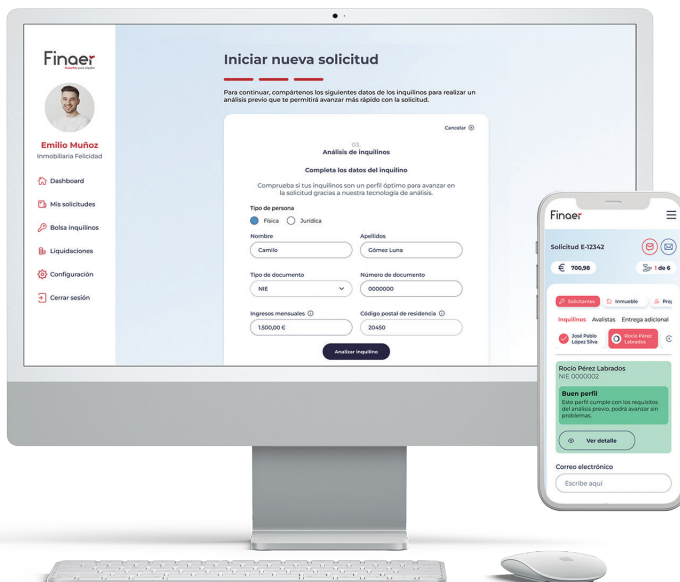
Finaer

Emilio Muñoz
Inmobiliaria Felicidad

Dashboard
Mis solicitudes
Bolsa inquilinos
Liquidaciones
Configuración
Cerrar sesión

Iniciar nueva solicitud

Para continuar, compártenos los siguientes datos de los inquilinos para realizar un análisis previo que te permitirá avanzar más rápido con la solicitud.

Cancelar

03.
Análisis de inquilinos

Completa los datos del inquilino

Comprueba si tus inquilinos son un perfil óptimo para avanzar en la solicitud gracias a nuestra tecnología de análisis.

Tipo de persona
Física
Jurídica

Nombre
Camilo
Apellidos
Gómez Luna

Tipo de documento
NIE
Número de documento
0000000

Ingresos mensuales
1.500,00 €
Código postal de residencia
20450

Analizar inquilino

Finaer

Solicitud E-12342
€ 700,98
1 de 6

Solicitantes
Inmueble
Prop

Inquilinos
Avalistas
Entrega adicional

José Pablo López Silva
Rocío Pérez Labrados

Rocío Pérez Labrados
NIE 0000002

Buen perfil
Este perfil cumple con los requisitos del análisis previo, podrá avanzar sin problemas.

Ver detalle

Correo electrónico
Escribe aquí